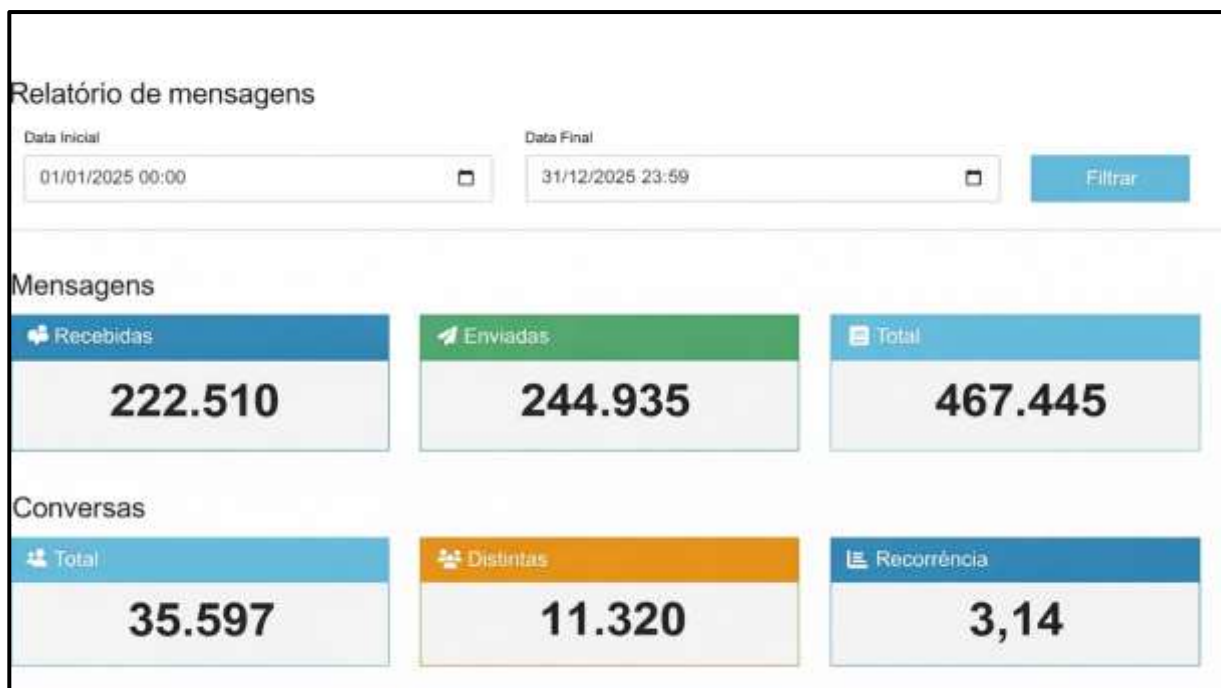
Relatório de mensagens

Data Inicial

01/01/2025 00:00

Data Final

31/12/2025 23:59

Filtrar

Mensagens

Recebidas

222.510

Enviadas

244.935

Total

467.445

Conversas

Total

35.597

Distintas

11.320

Recorrência

3,14